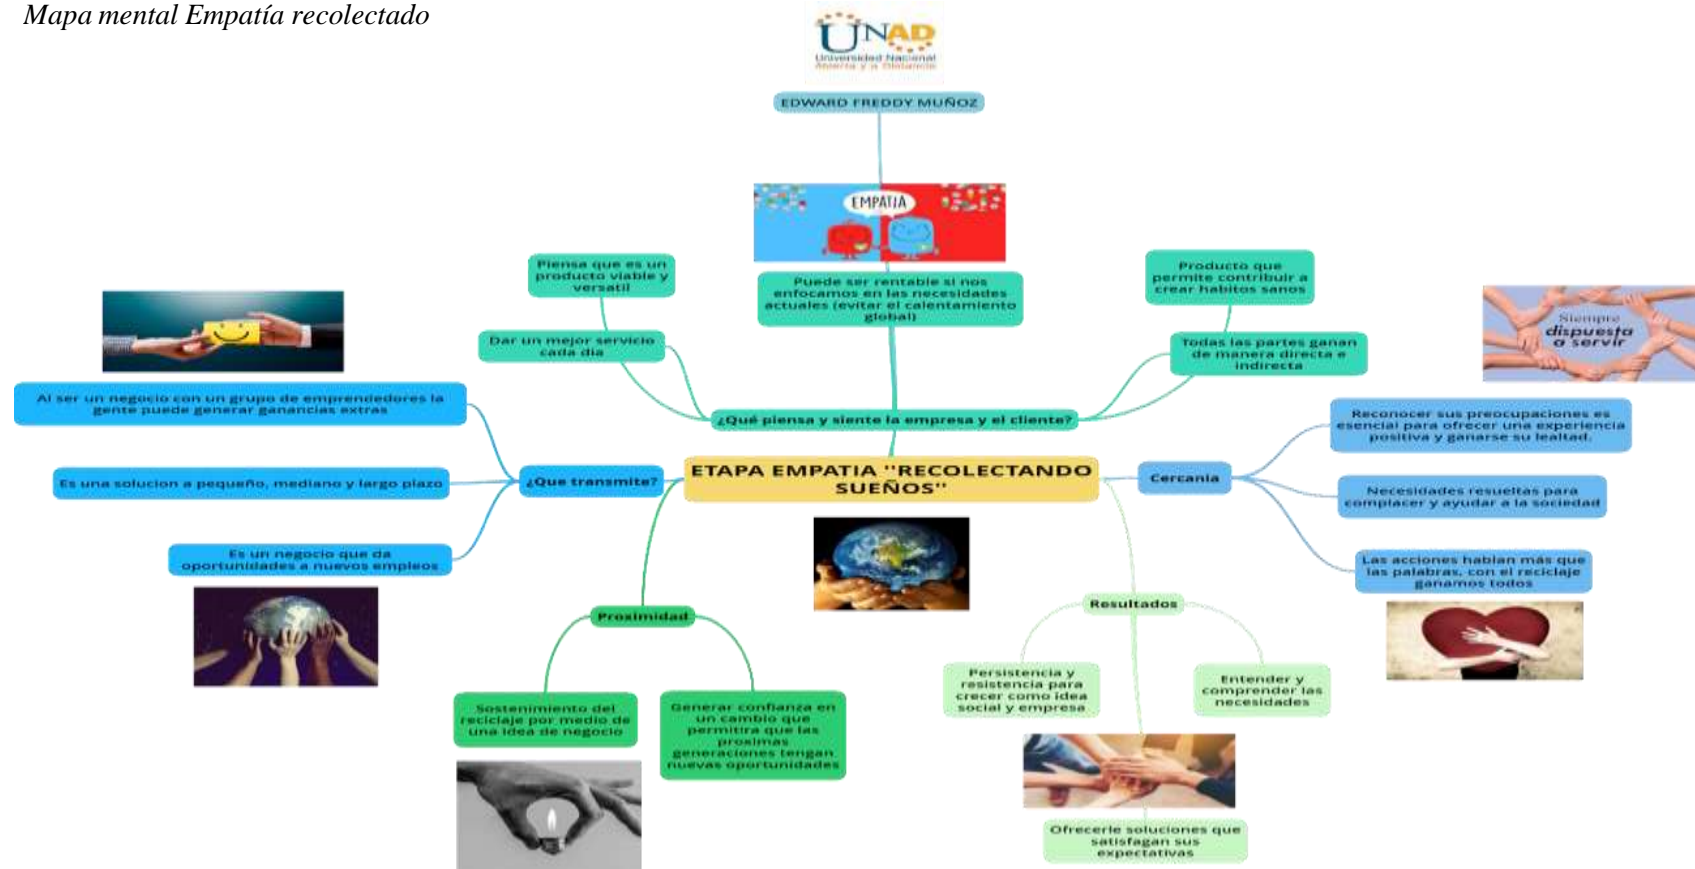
Mapa mental Empatía recolectado

UNAD
Universidad Nacional Abierta y a Distancia

EDWARD FREDDY MUÑOZ

EMPATÍA

Puede ser rentable si nos enfocamos en las necesidades actuales (evitar el calentamiento global)

Piensa que es un producto viable y versatil

Dar un mejor servicio cada dia

Producto que permite contribuir a crear habitos sanos

Todas las partes ganan de manera directa e indirecta

Siempre dispuesta a servir

¿Qué piensa y siente la empresa y el cliente?

Al ser un negocio con un grupo de emprendedores la gente puede generar ganancias extras

Es una solucion a pequeño, mediano y largo plazo

Es un negocio que da oportunidades a nuevos empleos

¿Que transmite?

ETAPA EMPATIA "RECOLECTANDO SUEÑOS"

Cercania

Reconocer sus preocupaciones es esencial para ofrecer una experiencia positiva y ganarse su lealtad.

Necesidades resueltas para complacer y ayudar a la sociedad

Las acciones hablan más que las palabras, con el reciclaje ganamos todos

Proximidad

Sostenimiento del reciclaje por medio de una idea de negocio

Generar confianza en un cambio que permitira que las proximas generaciones tengan nuevas oportunidades

Resultados

Persistencia y resistencia para crecer como idea social y empresa

Entender y comprender las necesidades

Ofrecerle soluciones que satisfagan sus expectativas